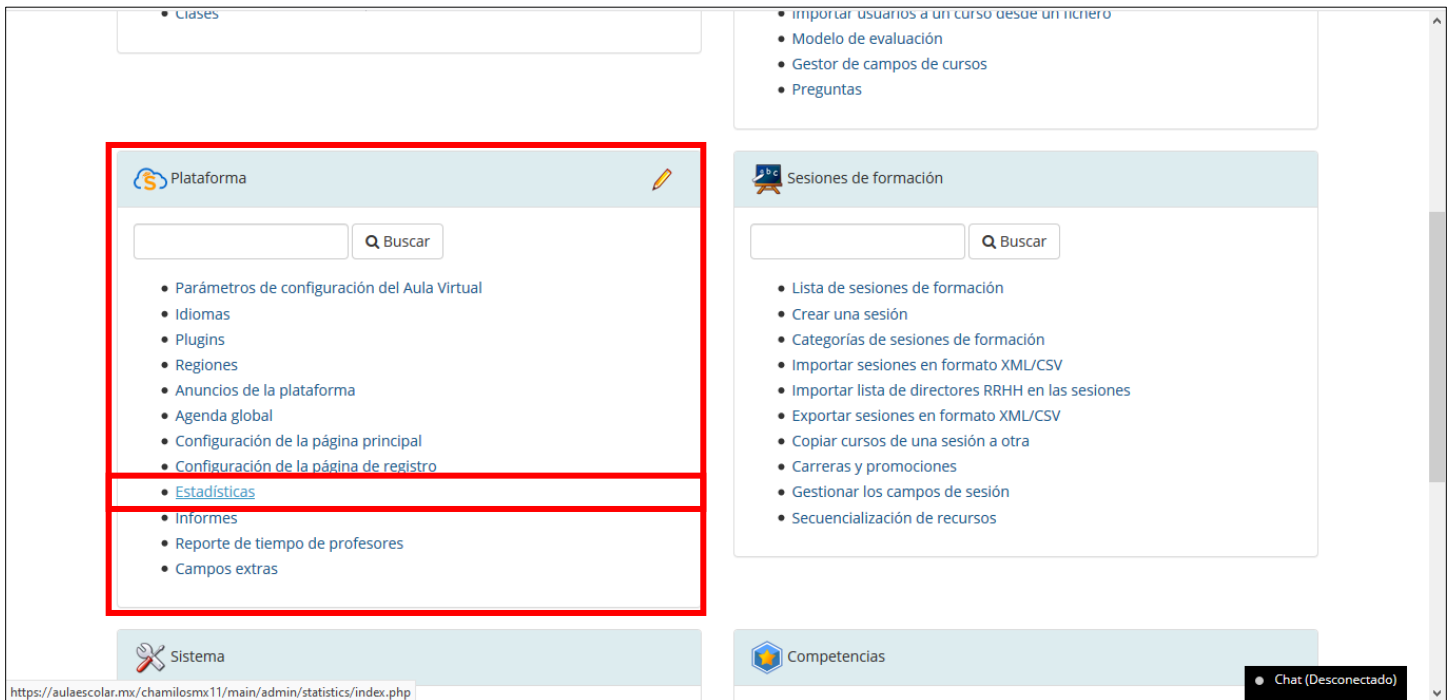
• Clases

• Importar usuarios a un curso desde un fichero
• Modelo de evaluación
• Gestor de campos de cursos
• Preguntas

Plataforma

Buscar

• Parámetros de configuración del Aula Virtual
• Idiomas
• Plugins
• Regiones
• Anuncios de la plataforma
• Agenda global
• Configuración de la página principal
• Configuración de la página de registro
• Estadísticas
• Informes
• Reporte de tiempo de profesores
• Campos extras

Sesiones de formación

Buscar

• Lista de sesiones de formación
• Crear una sesión
• Categorías de sesiones de formación
• Importar sesiones en formato XML/CSV
• Importar lista de directores RRHH en las sesiones
• Exportar sesiones en formato XML/CSV
• Copiar cursos de una sesión a otra
• Carreras y promociones
• Gestionar los campos de sesión
• Secuencialización de recursos

Sistema

Competencias

https://aulaescolar.mx/chamilosmx11/main/admin/statistics/index.php

Chat (Desconectado)